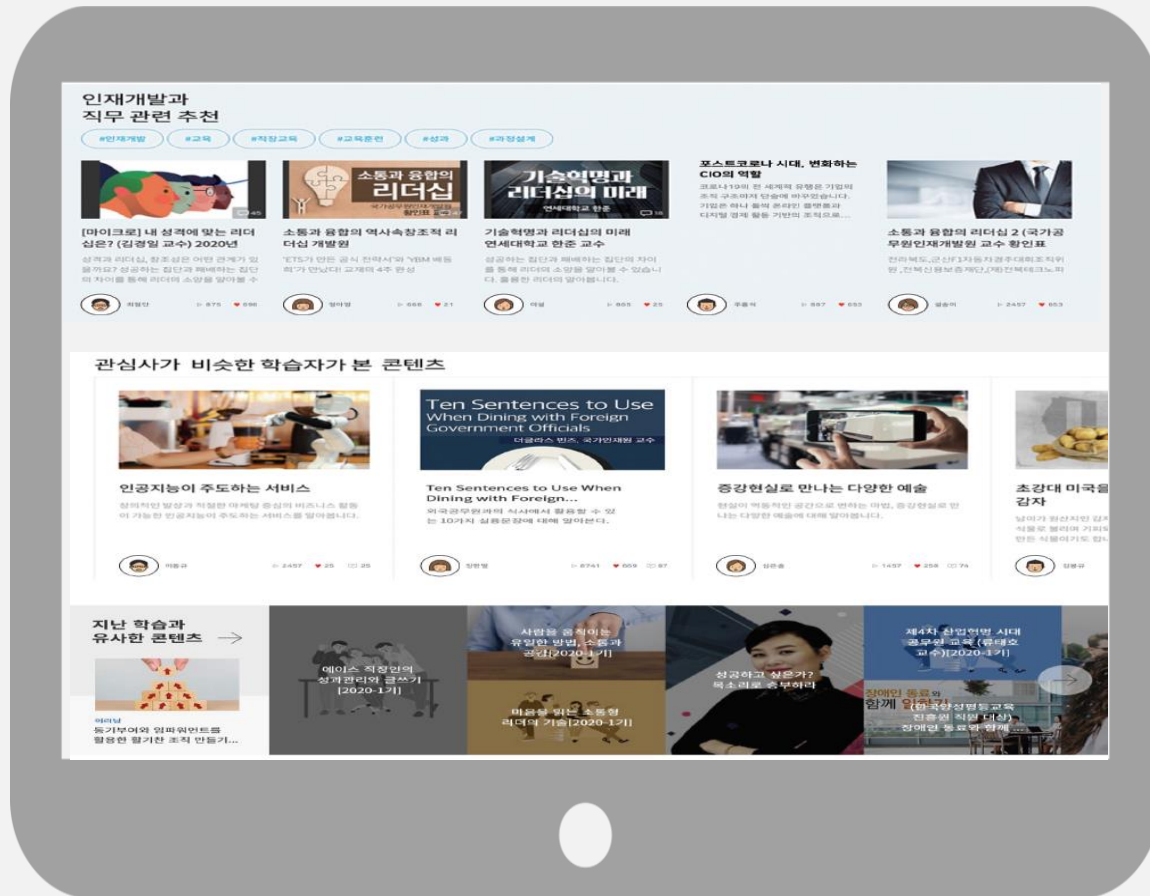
인재개발과
직무 관련 추천

#인재개발 #교육 #직장교육 #교육훈련 #성과 #과정설계

[마이크로] 내 성격에 맞는 리더십은? (김경일 교수) 2020년
성격과 리더십, 창조성은 어떤 관계가 있을까요? 성공하는 집단과 패배하는 집단의 차이를 통해 리더의 소양을 알아볼 수

소통과 융합의 리더십
소통과 융합의 역사속창조적 리더십 개발원
'ETS가 만든 공식 전략서'와 'YBM 베팅 히'가 만났다! 교재의 4주 완성

기술혁명과 리더십의 미래
연세대학교 한준
기술혁명과 리더십의 미래 연세대학교 한준 교수
성공하는 집단과 패배하는 집단의 차이를 통해 리더의 소양을 알아볼 수 있습니다. 훌륭한 리더의 알아봅니다.

포스트코로나 시대, 변화하는 CIO의 역할
코로나19의 전 세계적 유행은 기업의 조직 구조까지 단숨에 바꾸었습니다. 기업은 하나 둘씩 온라인 플랫폼과 디지털 경제 활동 기반의 조직으로...

소통과 융합의 리더십 2 (국가공무원인재개발원 교수 황인표
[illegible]

관심사가 비슷한 학습자가 본 콘텐츠

인공지능이 주도하는 서비스
창의적인 발상과 적절한 마케팅 중심의 비즈니스 활동이 가능한 인공지능이 주도하는 서비스를 알아봅니다.

Ten Sentences to Use When Dining with Foreign Government Officials
더글라스 빈즈, 국가인재원 교수
Ten Sentences to Use When Dining with Foreign...
외국공무원과의 식사에서 활용할 수 있는 10가지 실용문장에 대해 알아본다.

증강현실로 만나는 다양한 예술
현실이 역동적인 공간으로 변하는 마법, 증강현실로 만나는 다양한 예술에 대해 알아봅니다.

초강대 미국을
감자
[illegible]

지난 학습과
유사한 콘텐츠 →

동기부여와 임파워먼트를 활용한 활기찬 조직 만들기...

에이스 직장인의 성과관리와 글쓰기 [2020-1기]

사람을 움직이는 유일한 방법, 소통과 공감[2020-1기]

마음을 읽는 소통형 리더의 기술[2020-1기]

성공하고 싶은가? 목소리로 승부하라

제4차 산업혁명 시대 공무원 교육 (류태호 교수)[2020-1기]

장애인 동료와 함께 일하기
(한국장애인개발원 고용노동교육 진흥원 직원 대상)
장애인 동료와 함께...